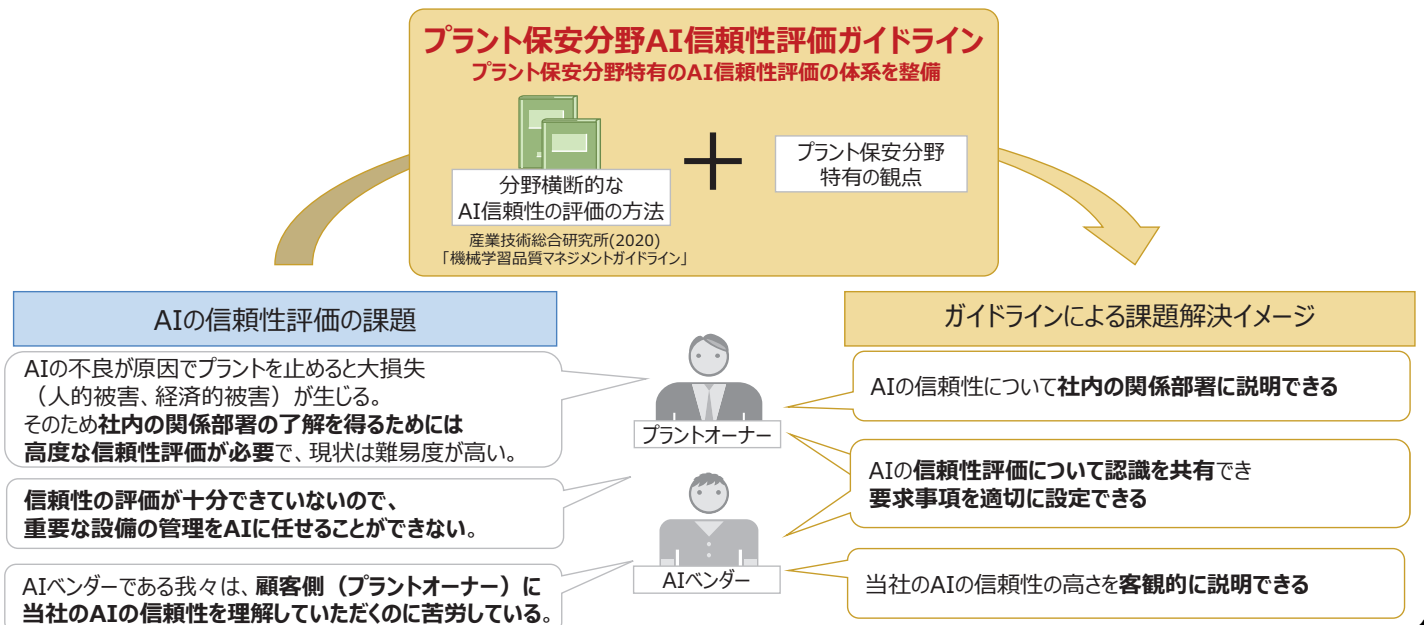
プラント保安分野AI信頼性評価ガイドライン
プラント保安分野特有のAI信頼性評価の体系を整備

分野横断的な
AI信頼性の評価の方法

産業技術総合研究所(2020)
「機械学習品質マネジメントガイドライン」

プラント保安分野
特有の観点

AIの信頼性評価の課題

AIの不良が原因でプラントを止めると大損失（人的被害、経済的被害）が生じる。
そのため社内の関係部署の了解を得るためには高度な信頼性評価が必要で、現状は難易度が高い。

信頼性の評価が十分できていないので、
重要な設備の管理をAIに任せることができない。

AIベンダーである我々は、顧客側（プラントオーナー）に
当社のAIの信頼性を理解していただくのに苦労している。

プラントオーナー

AIベンダー

ガイドラインによる課題解決イメージ

AIの信頼性について社内の関係部署に説明できる

AIの信頼性評価について認識を共有でき
要求事項を適切に設定できる

当社のAIの信頼性の高さを客観的に説明できる